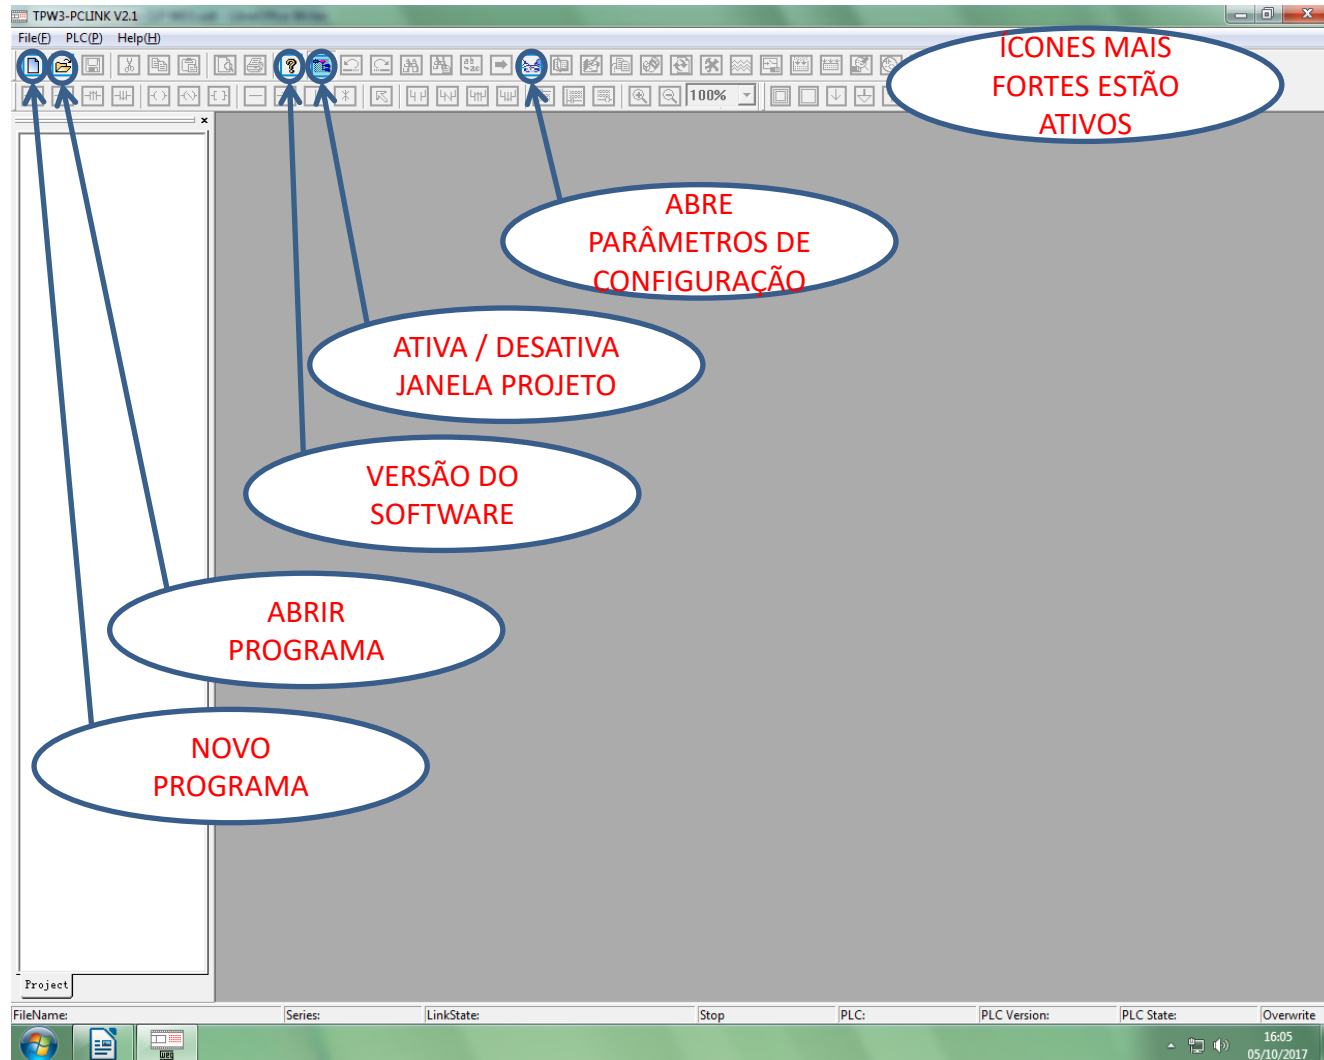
TPW3-PCLINK V2.1

File(F) PLC(P) Help(H)

100%

ÍCONES MAIS FORTES ESTÃO ATIVOS

ABRE PARÂMETROS DE CONFIGURAÇÃO

ATIVA / DESATIVA JANELA PROJETO

VERSÃO DO SOFTWARE

ABRIR PROGRAMA

NOVO PROGRAMA

Project

FileName: Series: LinkState: Stop PLC: PLC Version: PLC State: Overwrite

16:05
05/10/2017